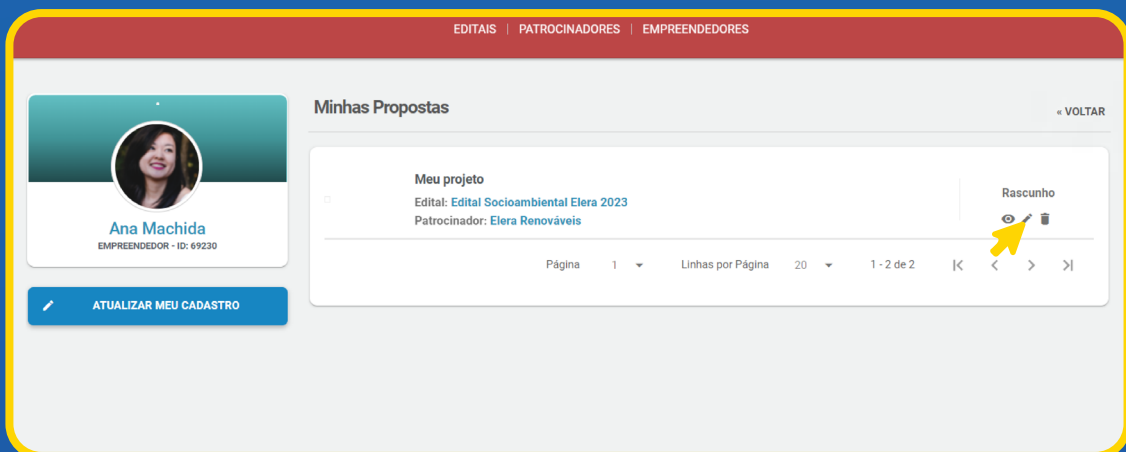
EDITAIS | PATROCINADORES | EMPREENDEDORES

Ana Machida
EMPREENDEDOR - ID: 69230

ATUALIZAR MEU CADASTRO

Minhas Propostas

« VOLTAR

Meu projeto
Edital: Edital Socioambiental Elera 2023
Patrocinador: Elera Renováveis

Rascunho

Página 1 Linhas por Página 20 1 - 2 de 2